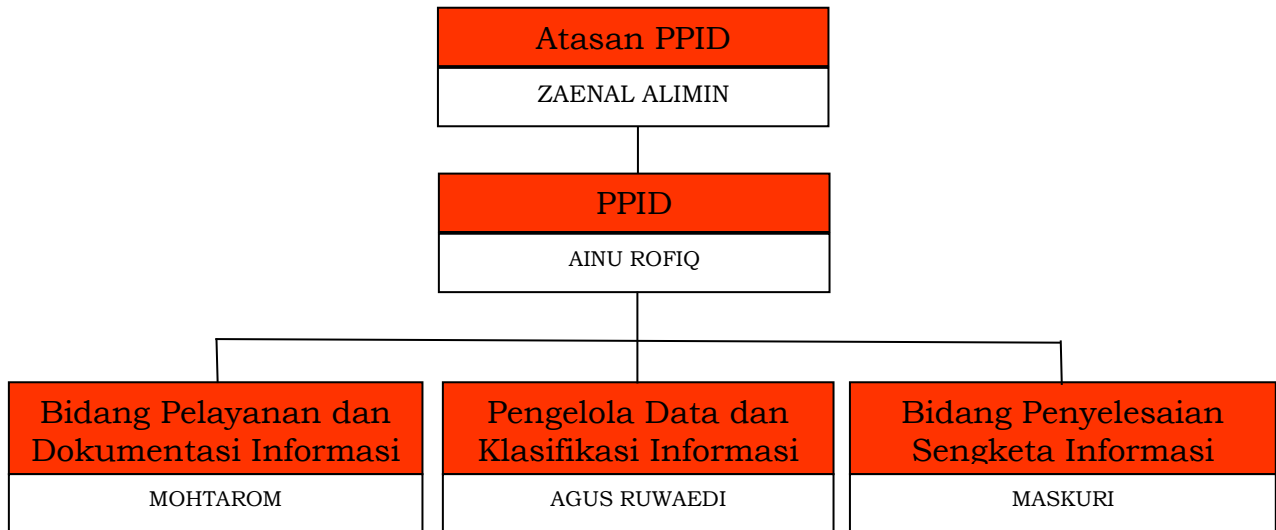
Atasan PPID

ZAENAL ALIMIN

PPID

AINU ROFIQ

Bidang Pelayanan dan Dokumentasi Informasi

MOHTAROM

Pengelola Data dan Klasifikasi Informasi

AGUS RUWAEDI

Bidang Penyelesaian Sengketa Informasi

MASKURI